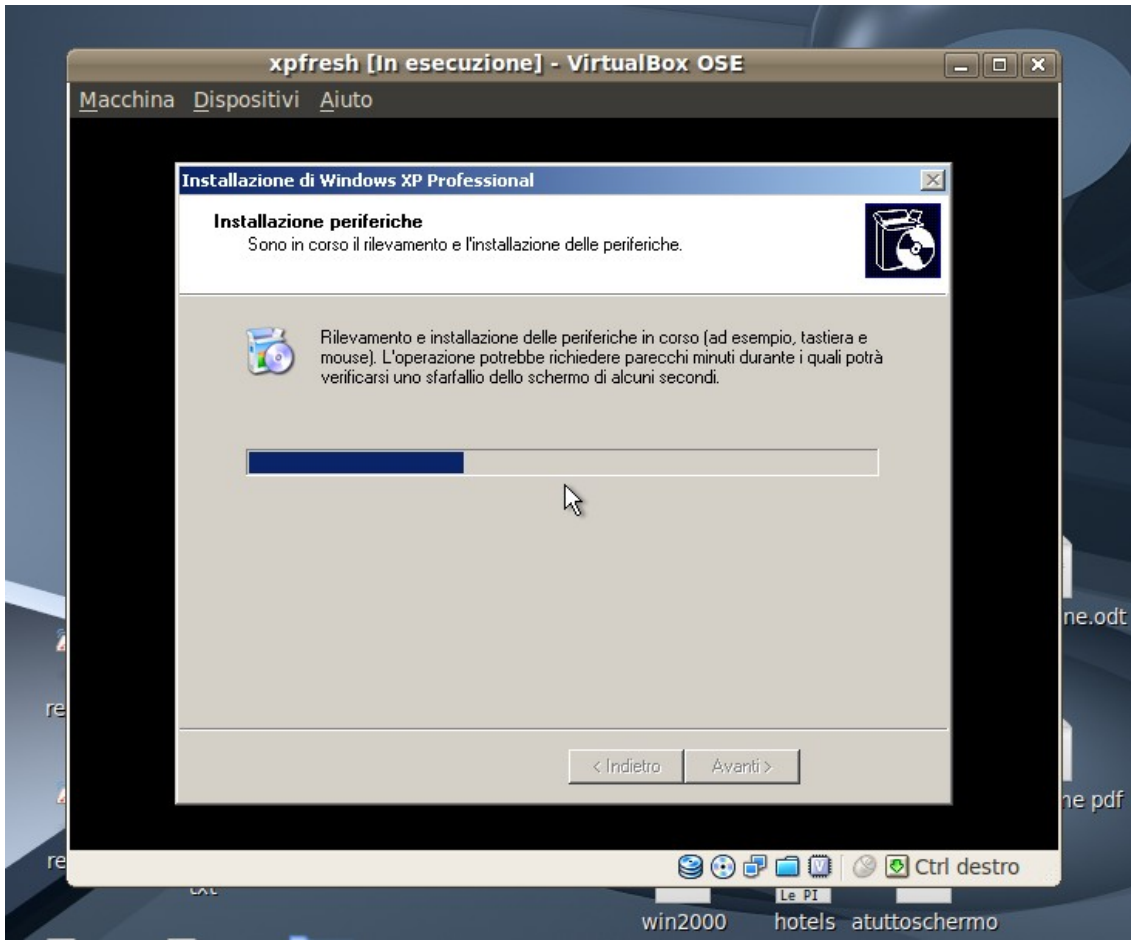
xpfresh [In esecuzione] - VirtualBox OSE

Macchina Dispositivi Aiuto

Installazione di Windows XP Professional

Installazione periferiche
Sono in corso il rilevamento e l'installazione delle periferiche.

Rilevamento e installazione delle periferiche in corso (ad esempio, tastiera e mouse). L'operazione potrebbe richiedere parecchi minuti durante i quali potrà verificarsi uno sfarfallio dello schermo di alcuni secondi.

< Indietro Avanti >

Ctrl destro

ne.odt

re

ne pdf

re

txt

win2000

Le PI

hotels atuttoschermo